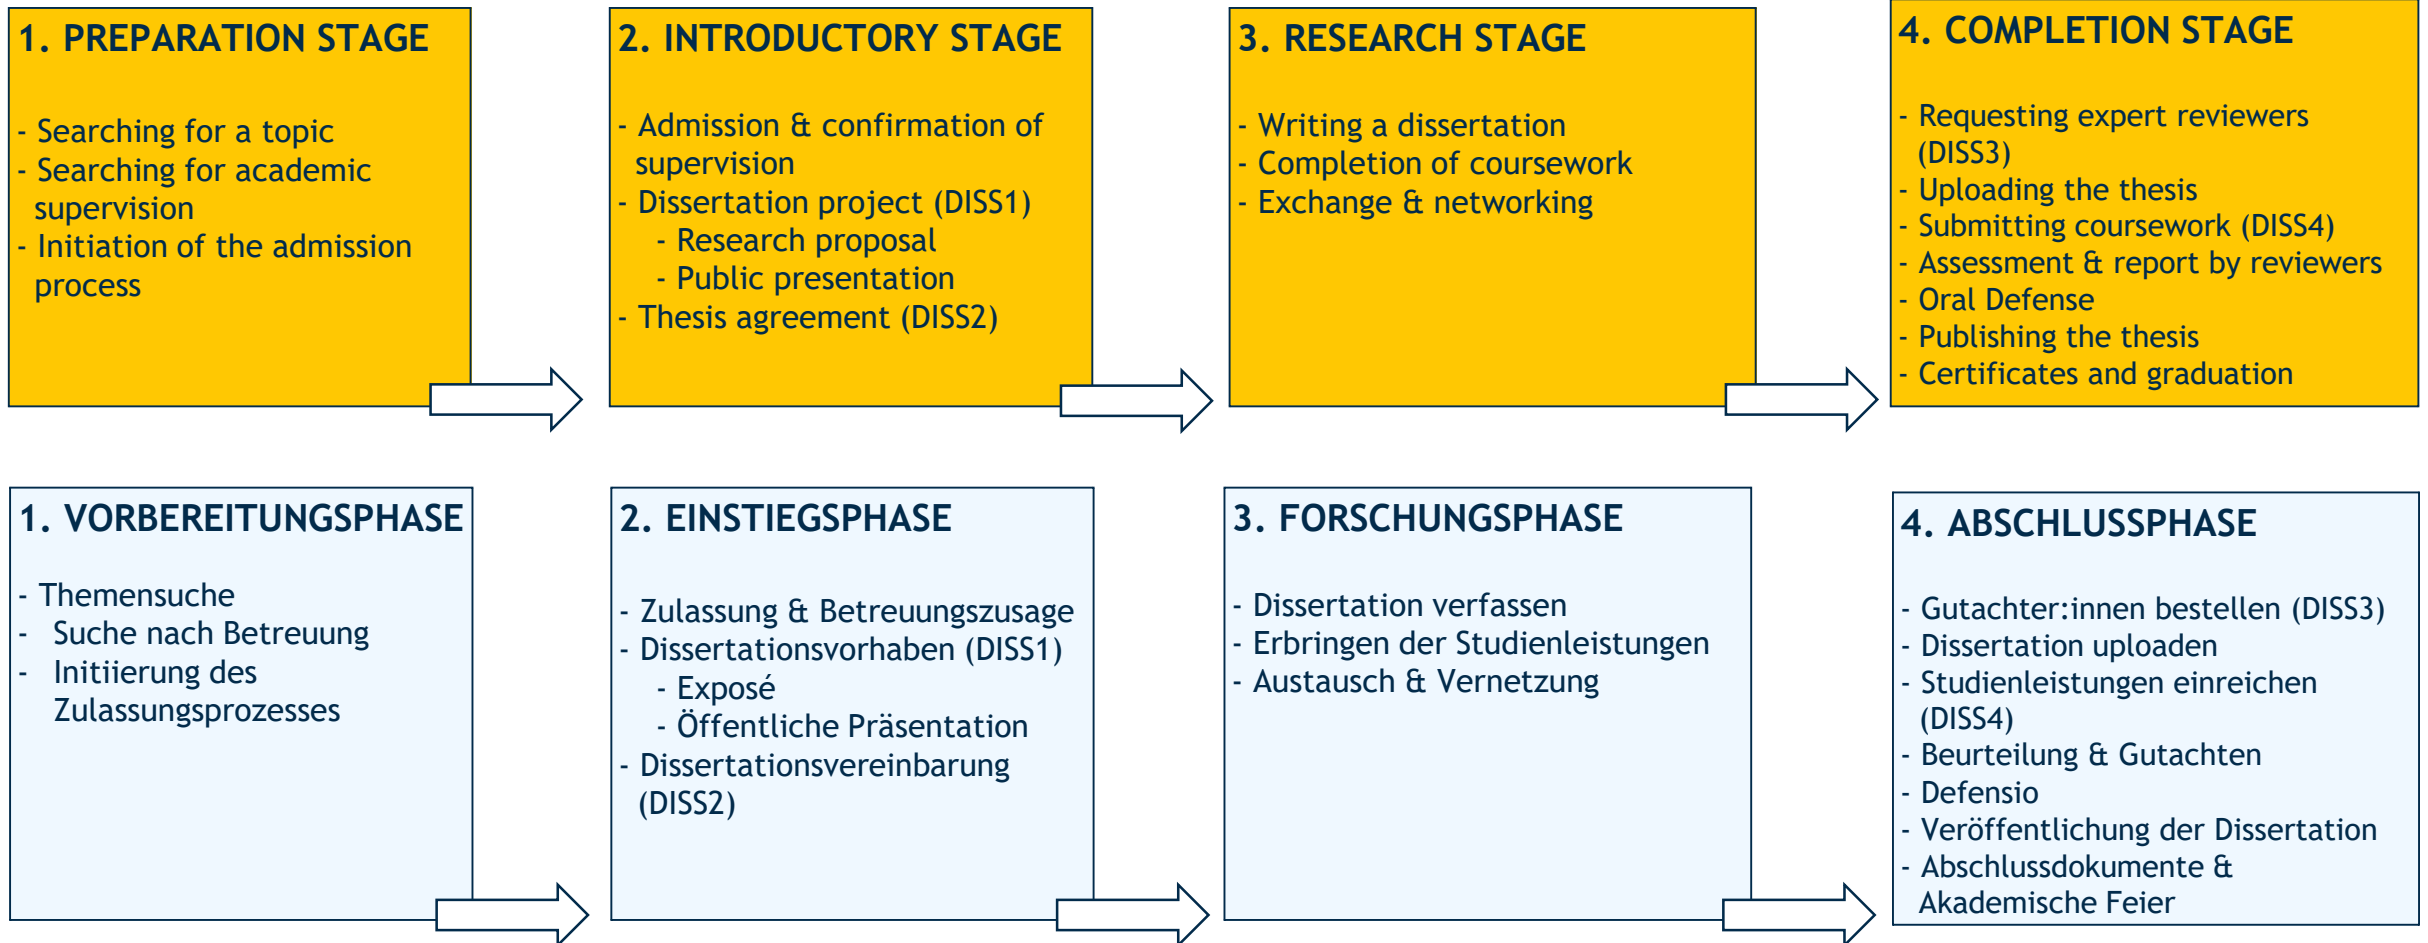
1. PREPARATION STAGE

- Searching for a topic
- Searching for academic supervision
- Initiation of the admission process

2. INTRODUCTORY STAGE

- Admission & confirmation of supervision
- Dissertation project (DISS1)
  - Research proposal
  - Public presentation
- Thesis agreement (DISS2)

3. RESEARCH STAGE

- Writing a dissertation
- Completion of coursework
- Exchange & networking

4. COMPLETION STAGE

- Requesting expert reviewers (DISS3)
- Uploading the thesis
- Submitting coursework (DISS4)
- Assessment & report by reviewers
- Oral Defense
- Publishing the thesis
- Certificates and graduation

1. VORBEREITUNGSPHASE

- Themensuche
- Suche nach Betreuung
- Initiierung des Zulassungsprozesses

2. EINSTIEGSPHASE

- Zulassung & Betreuungszusage
- Dissertationsvorhaben (DISS1)
  - Exposé
  - Öffentliche Präsentation
- Dissertationsvereinbarung (DISS2)

3. FORSCHUNGSPHASE

- Dissertation verfassen
- Erbringen der Studienleistungen
- Austausch & Vernetzung

4. ABSCHLUSSPHASE

- Gutachter:innen bestellen (DISS3)
- Dissertation uploaden
- Studienleistungen einreichen (DISS4)
- Beurteilung & Gutachten
- Defensio
- Veröffentlichung der Dissertation
- Abschlussdokumente & Akademische Feier